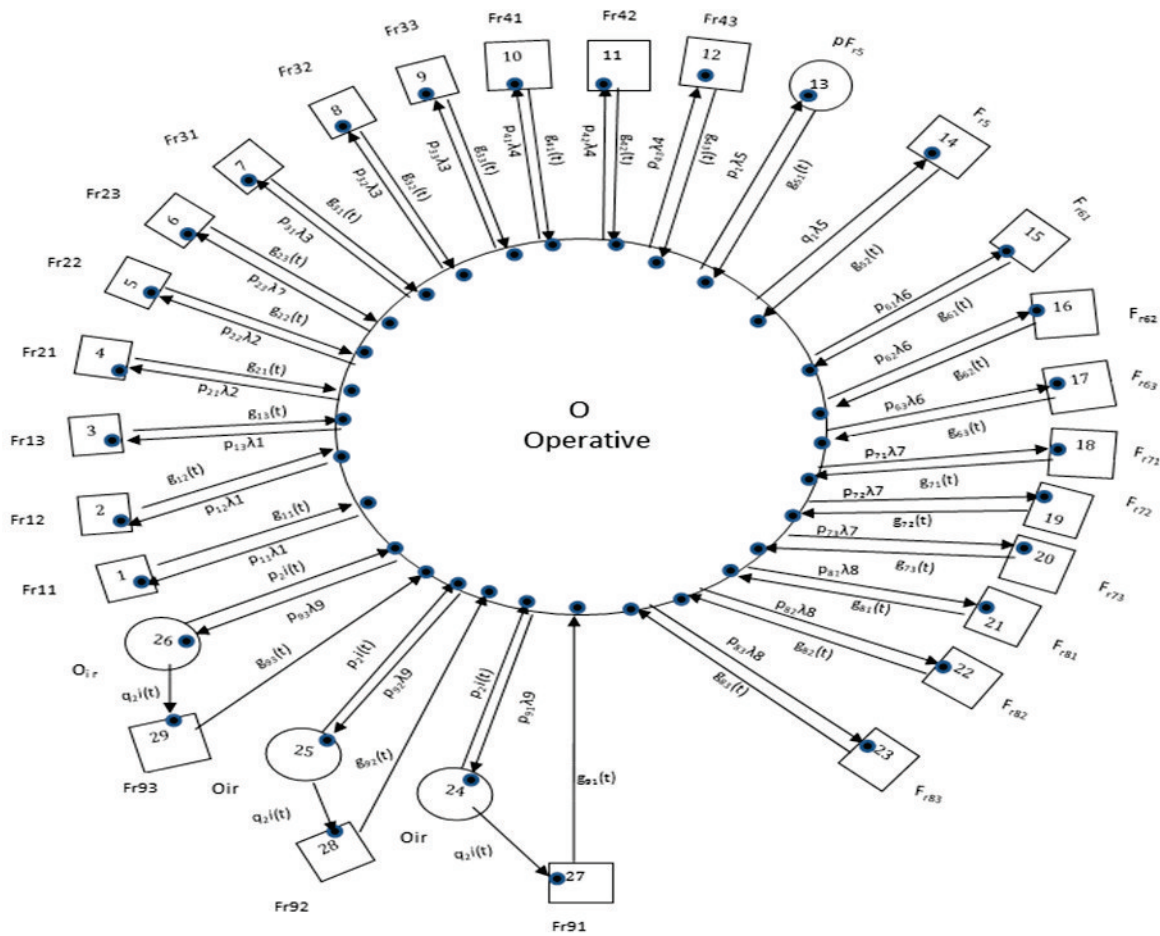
O
Operative

Fr33
Fr41
Fr42
Fr43
$pF_{r5}$
Fr32
Fr31
Fr23
Fr22
Fr21
Fr13
Fr12
Fr11
$F_{r5}$
$F_{r61}$
$F_{r62}$
$F_{r63}$
$F_{r71}$
$F_{r72}$
$F_{r73}$
$F_{r81}$
$F_{r82}$
$F_{r83}$
Fr93
Fr92
Fr91
$O_{ir}$
Oir
Oir

1
2
3
4
5
6
7
8
9
10
11
12
13
14
15
16
17
18
19
20
21
22
23
24
25
26
27
28
29

$p_{31}\lambda3$
$g_{31}(t)$
$p_{32}\lambda3$
$g_{32}(t)$
$p_{33}\lambda3$
$g_{33}(t)$
$p_{41}\lambda4$
$g_{41}(t)$
$p_{42}\lambda4$
$g_{42}(t)$
$p_{43}\lambda4$
$g_{43}(t)$
$p_{r}\lambda5$
$g_{5}(t)$
$q_{r}\lambda5$
$g_{5}(t)$
$p_{23}\lambda2$
$g_{23}(t)$
$p_{22}\lambda2$
$g_{22}(t)$
$g_{21}(t)$
$p_{21}\lambda2$
$g_{13}(t)$
$p_{13}\lambda1$
$g_{12}(t)$
$p_{12}\lambda1$
$g_{11}(t)$
$p_{11}\lambda1$
$p_{61}\lambda6$
$g_{61}(t)$
$p_{62}\lambda6$
$g_{62}(t)$
$p_{63}\lambda6$
$g_{63}(t)$
$p_{71}\lambda7$
$g_{71}(t)$
$p_{72}\lambda7$
$g_{72}(t)$
$p_{73}\lambda7$
$g_{73}(t)$
$p_{81}\lambda8$
$g_{81}(t)$
$p_{82}\lambda8$
$g_{82}(t)$
$p_{83}\lambda8$
$g_{83}(t)$
$p_{2}i(t)$
$p_{93}\lambda9$
$g_{93}(t)$
$q_{2}i(t)$
$p_{2}i(t)$
$p_{92}\lambda9$
$g_{92}(t)$
$q_{2}i(t)$
$p_{2}i(t)$
$p_{91}\lambda9$
$g_{91}(t)$
$q_{2}i(t)$